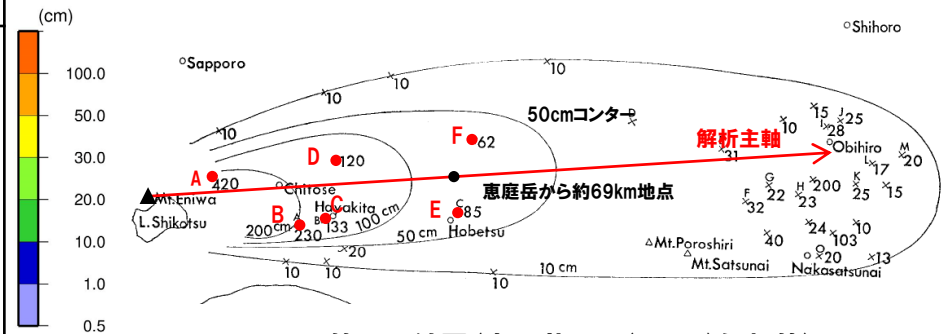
(cm)
100.0
50.0
30.0
20.0
10.0
1.0
0.5

Sapporo
Shihoro
10
10
10
50cmコンター
D
10
15
J
25
L
28
Obihiro
解析主軸
M
20
31
L
17
F
62
D
120
A
420
恵庭岳から約69km地点
G
22
H
200
K
25
15
Chitose
F
32
23
Mt.Eniwa
L.Shikotsu
B
C
Hayakita
200 cm
230
133
100 cm
E
C
85
50 cm
Hobetsu
20
24
10
40
103
20
13
Mt.Poroshiri
Mt.Satsunai
Nakasatsunai
10
10
10
10 cm